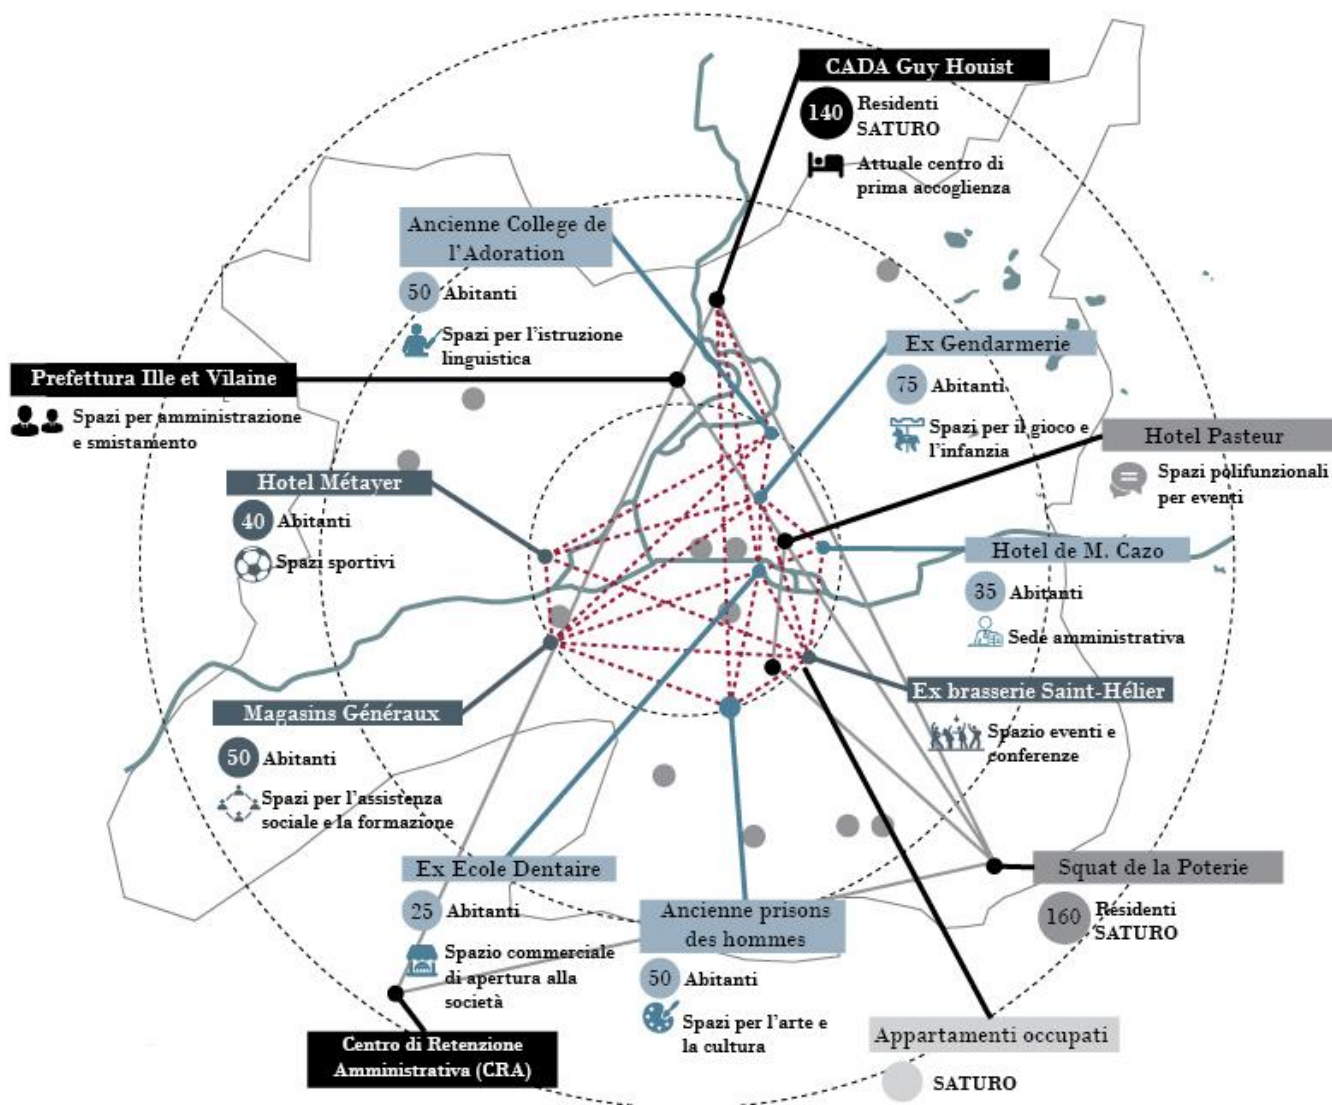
CADA Guy Houist
140 Residenti SATURO
Attuale centro di prima accoglienza

Ancienne College de l'Adoration
50 Abitanti
Spazi per l'istruzione linguistica

Prefettura Ille et Vilaine
Spazi per amministrazione e smistamento

Ex Gendarmerie
75 Abitanti
Spazi per il gioco e l'infanzia

Hotel Pasteur
Spazi polifunzionali per eventi

Hotel Métayer
40 Abitanti
Spazi sportivi

Hotel de M. Cazo
35 Abitanti
Sede amministrativa

Ex brasserie Saint-Hélier
Spazio eventi e conferenze

Magasins Généraux
50 Abitanti
Spazi per l'assistenza sociale e la formazione

Squat de la Poterie
160 Residenti SATURO

Ex Ecole Dentaire
25 Abitanti
Spazio commerciale di apertura alla società

Ancienne prisons des hommes
50 Abitanti
Spazi per l'arte e la cultura

Appartamenti occupati
SATURO

Centro di Retenzione Amministrativa (CRA)